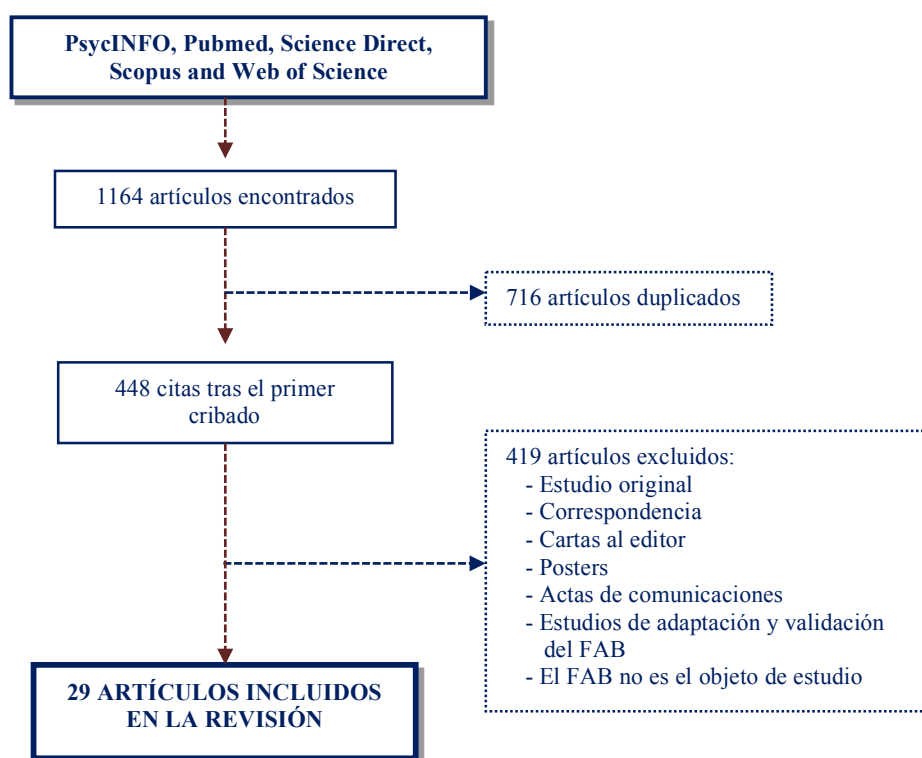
PsycINFO, Pubmed, Science Direct, Scopus and Web of Science

1164 artículos encontrados

716 artículos duplicados

448 citas tras el primer cribado

419 artículos excluidos:
- Estudio original
- Correspondencia
- Cartas al editor
- Posters
- Actas de comunicaciones
- Estudios de adaptación y validación del FAB
- El FAB no es el objeto de estudio

29 ARTÍCULOS INCLUIDOS EN LA REVISIÓN